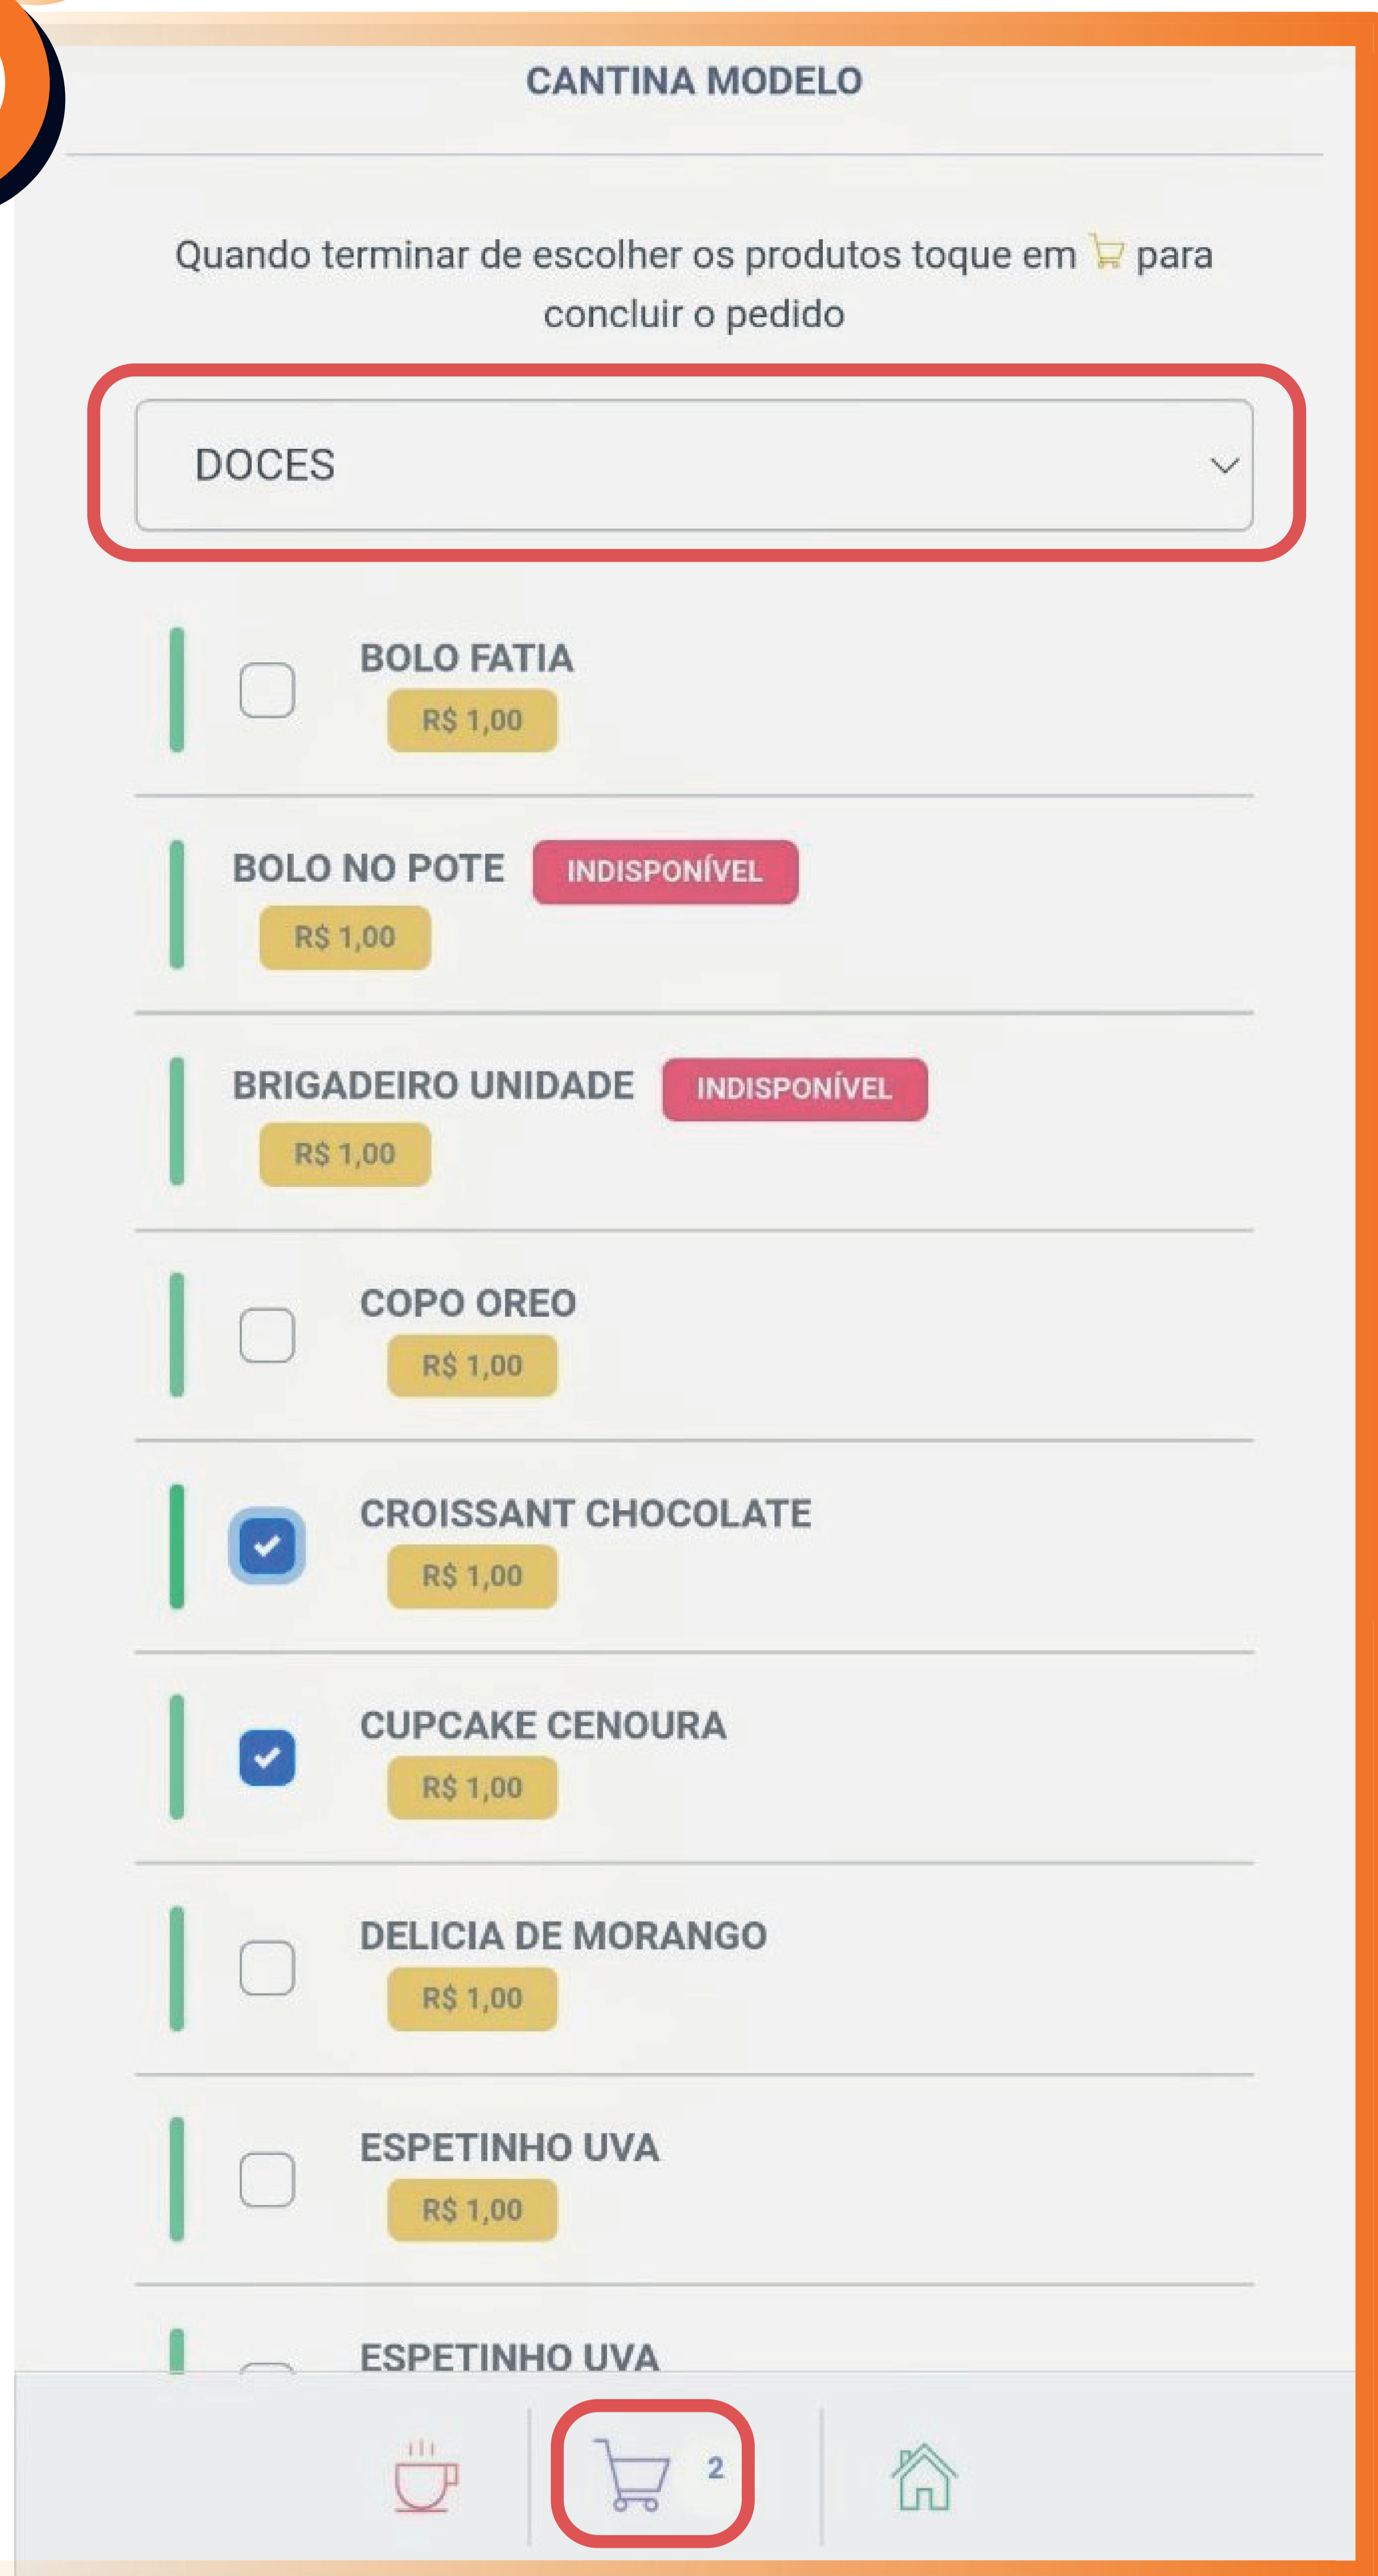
CANTINA MODELO

Quando terminar de escolher os produtos toque em para concluir o pedido

DOCES

BOLO FATIA
R$ 1,00

BOLO NO POTE INDISPONÍVEL
R$ 1,00

BRIGADEIRO UNIDADE INDISPONÍVEL
R$ 1,00

COPO OREO
R$ 1,00

CROISSANT CHOCOLATE
R$ 1,00

CUPCAKE CENOURA
R$ 1,00

DELICIA DE MORANGO
R$ 1,00

ESPETINHO UVA
R$ 1,00

ESPETINHO UVA

2